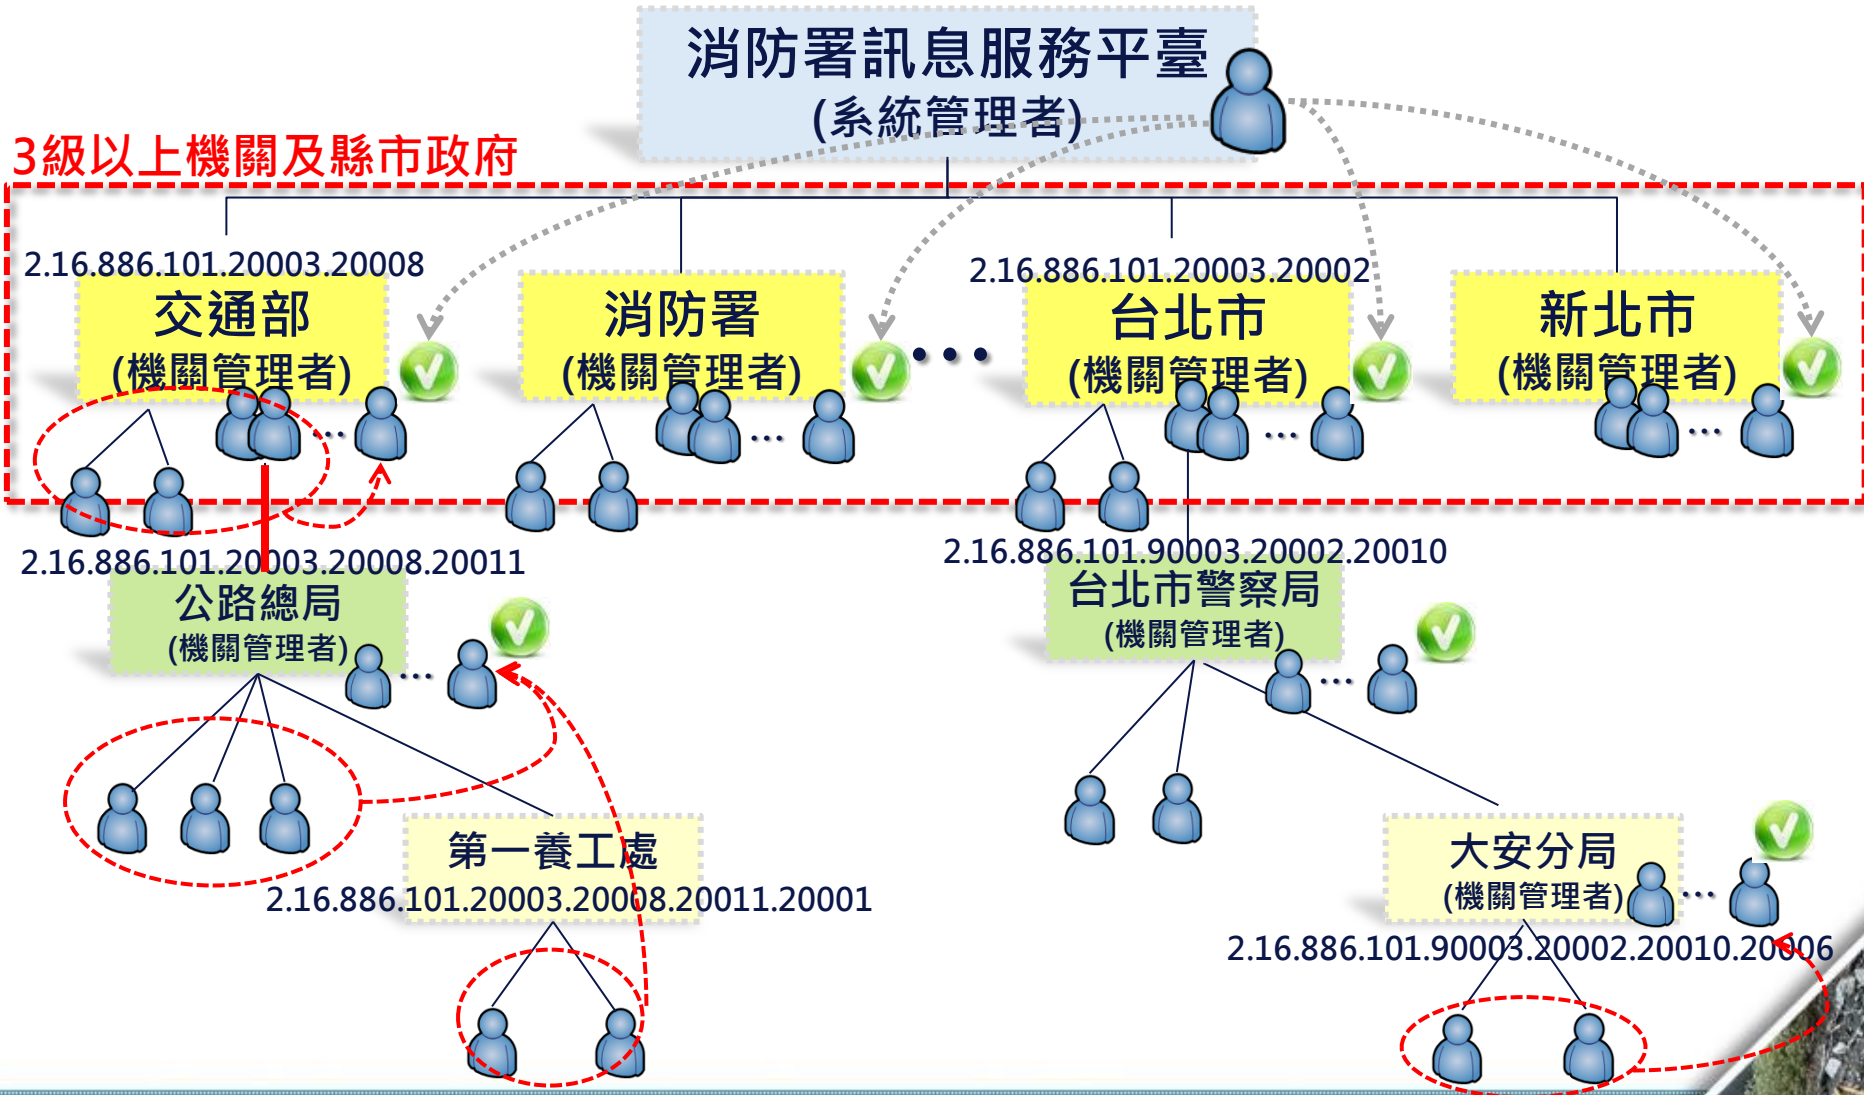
消防署訊息服務平臺
(系統管理者)

3級以上機關及縣市政府

2.16.886.101.20003.20008
交通部
(機關管理者)

消防署
(機關管理者)

2.16.886.101.20003.20002
台北市
(機關管理者)

新北市
(機關管理者)

2.16.886.101.20003.20008.20011
公路總局
(機關管理者)

2.16.886.101.90003.20002.20010
台北市警察局
(機關管理者)

第一養工處
2.16.886.101.20003.20008.20011.20001

大安分局
(機關管理者)
2.16.886.101.90003.20002.20010.20006